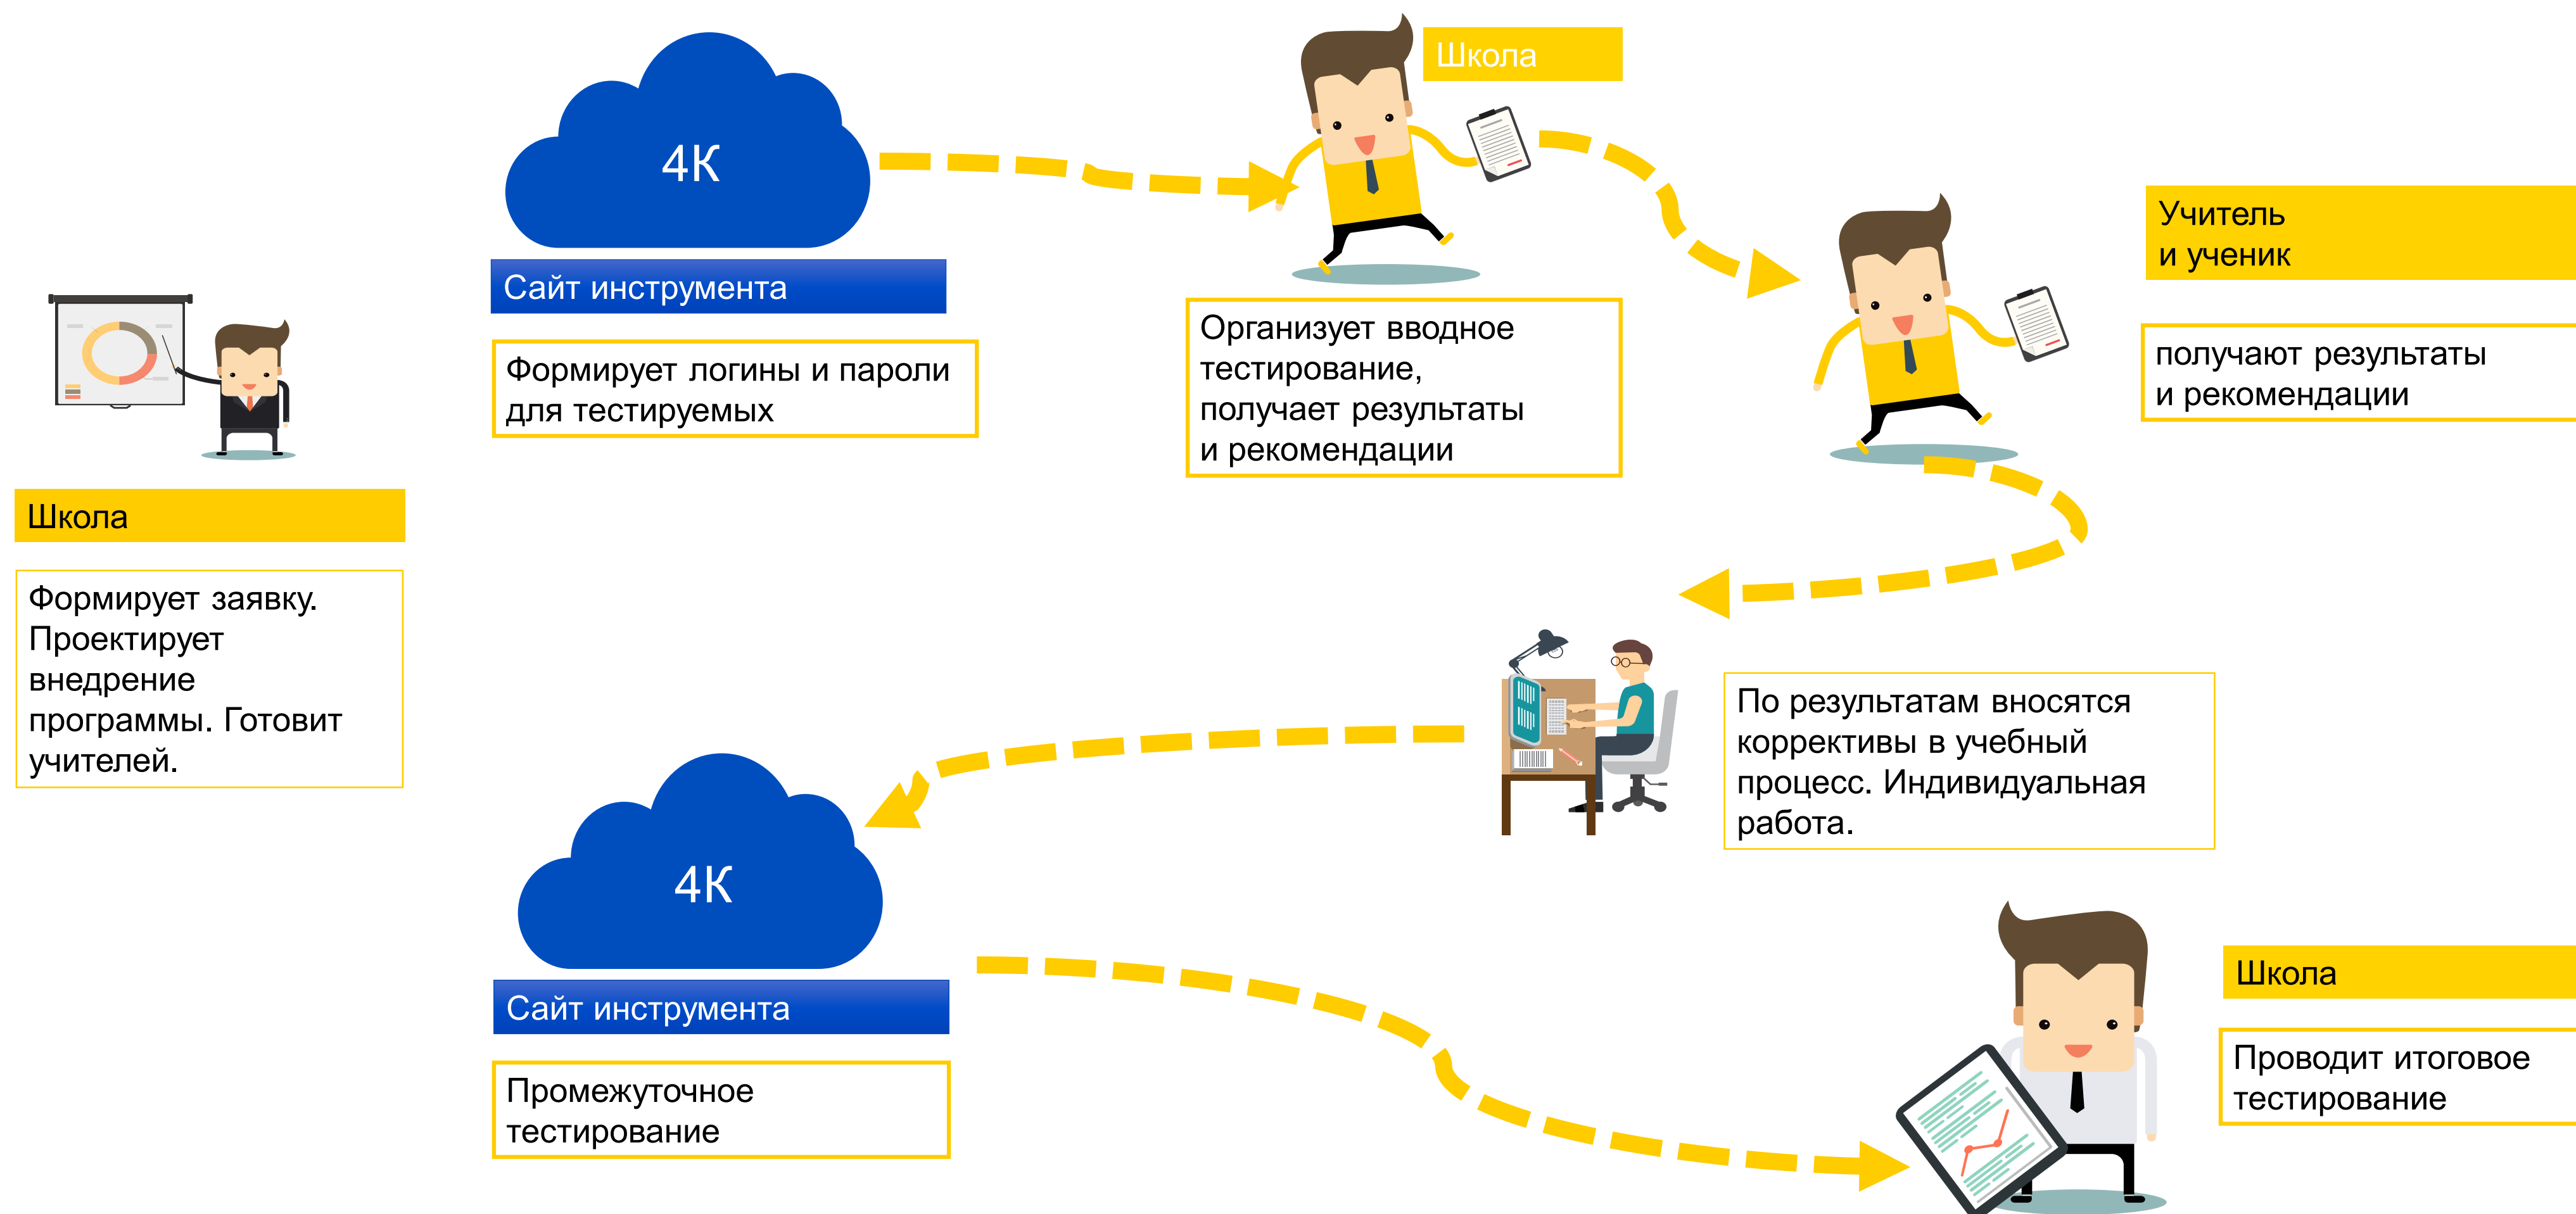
Школа

Формирует заявку. Проектирует внедрение программы. Готовит учителей.

4К

Сайт инструмента

Формирует логины и пароли для тестируемых

Школа

Организует вводное тестирование, получает результаты и рекомендации

Учитель и ученик

получают результаты и рекомендации

По результатам вносятся коррективы в учебный процесс. Индивидуальная работа.

4К

Сайт инструмента

Промежуточное тестирование

Школа

Проводит итоговое тестирование